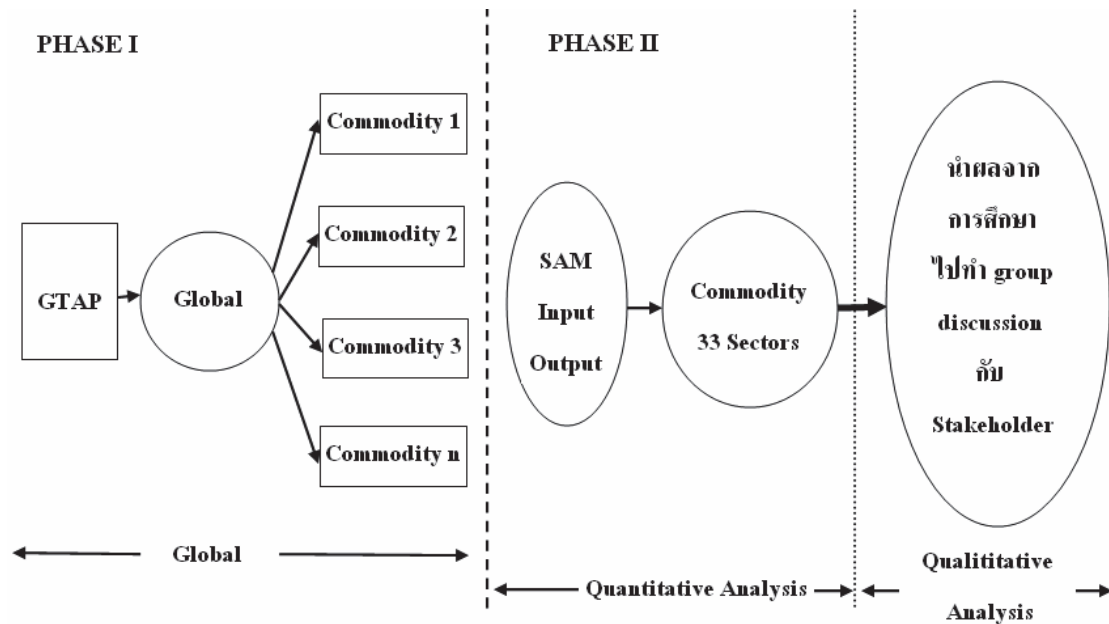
PHASE I

PHASE II

GTAP

Global

Commodity 1

Commodity 2

Commodity 3

Commodity n

SAM Input Output

Commodity 33 Sectors

นำผลจาก การศึกษา ไปทำ group discussion กับ Stakeholder

Global

Quantitative Analysis

Qualititative Analysis